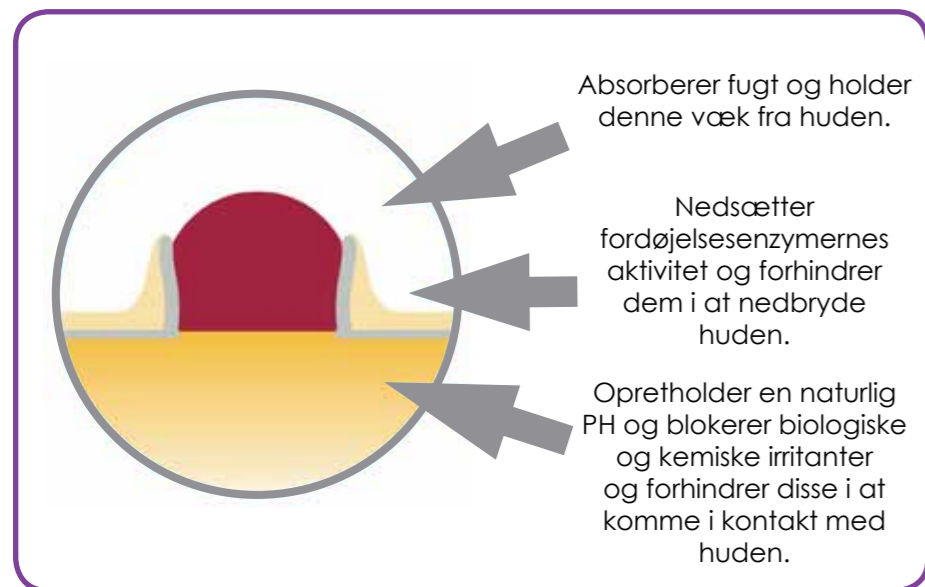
Absorberer fugt og holder denne væk fra huden.

Nedsætter fordøjelsesenzymernes aktivitet og forhindrer dem i at nedbryde huden.

Opretholder en naturlig PH og blokerer biologiske og kemiske irritanter og forhindrer disse i at komme i kontakt med huden.